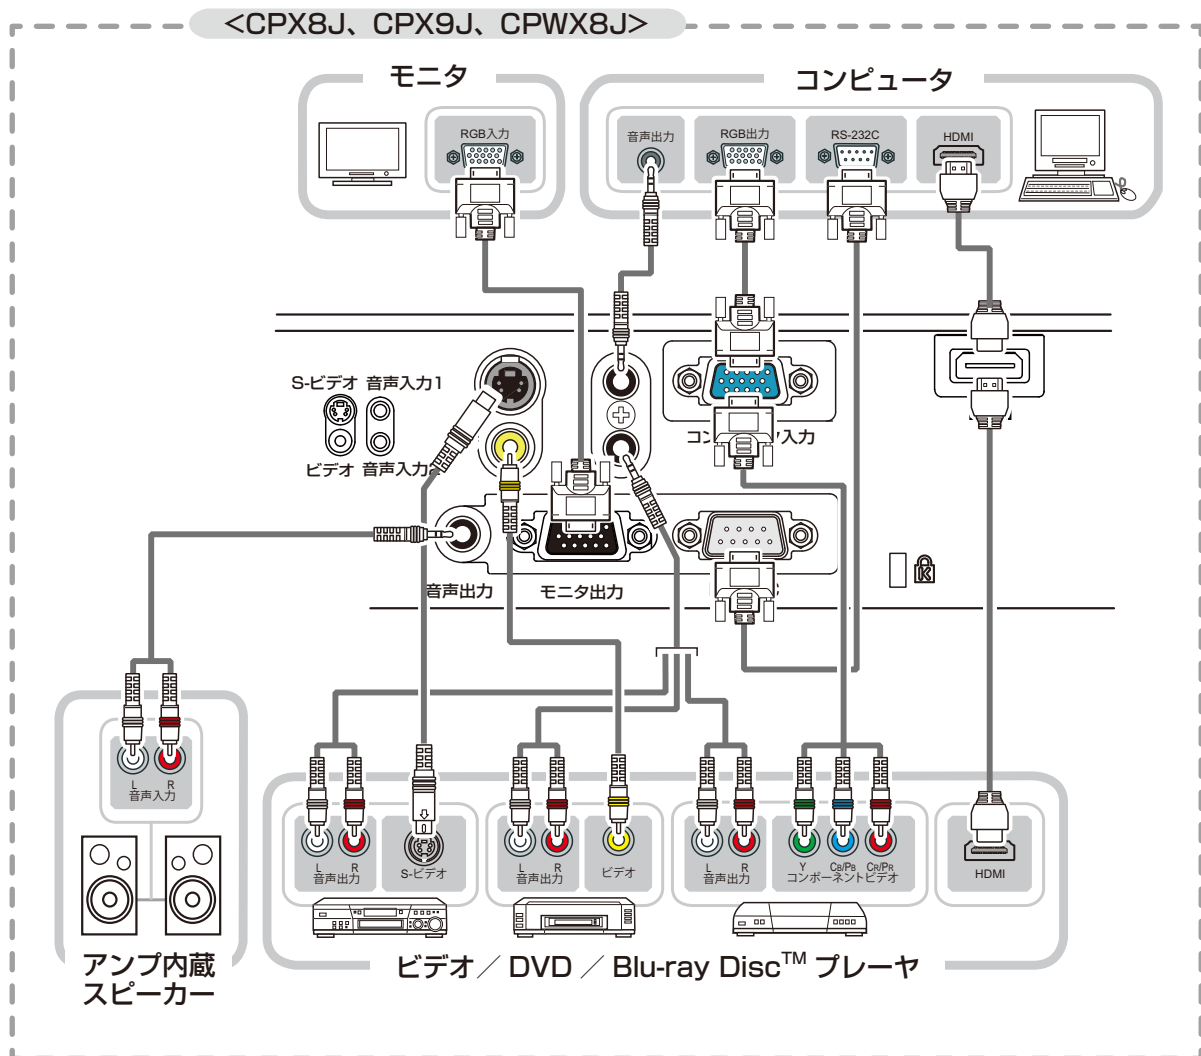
<CPX8J、CPX9J、CPWX8J>

モニタ

RGB入力

コンピュータ

音声出力

RGB出力

RS-232C

HDMI

S-ビデオ 音声入力1

ビデオ 音声入力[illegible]

コン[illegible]入力

音声出力

モニタ出力

L R
音声入力

L R
音声出力

S-ビデオ

L R
音声出力

ビデオ

L R
音声出力

Y $C_B/P_B$ $C_R/P_R$
コンポーネントビデオ

HDMI

アンプ内蔵スピーカー

ビデオ／ DVD ／ Blu-ray Disc$^{TM}$ プレーヤ